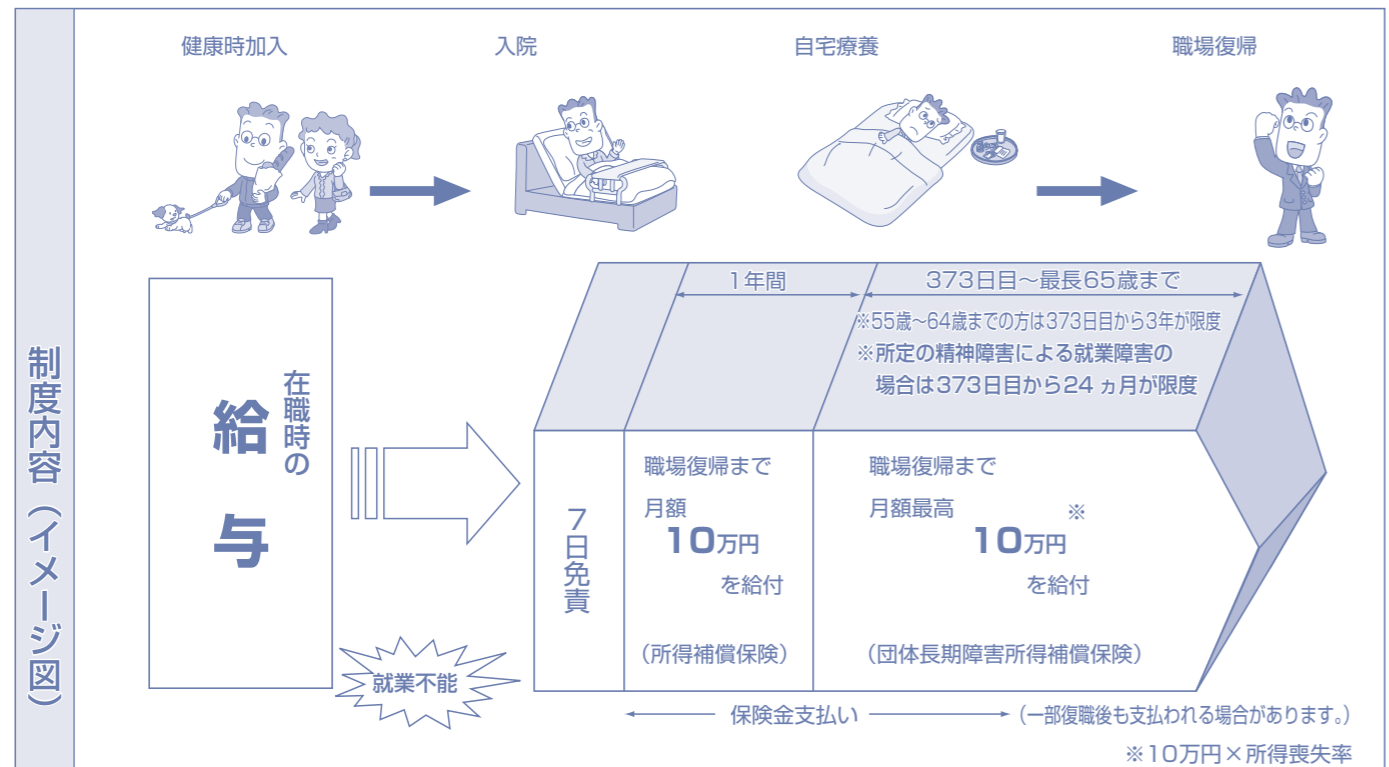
制度内容（イメージ図）

健康時加入　入院　自宅療養　職場復帰

在職時の給与

就業不能

1年間　373日目～最長65歳まで

※55歳～64歳までの方は373日目から3年が限度
※所定の精神障害による就業障害の場合は373日目から24ヵ月が限度

7日免責

職場復帰まで
月額
10万円
を給付
（所得補償保険）

職場復帰まで
月額最高
10万円※
を給付
（団体長期障害所得補償保険）

保険金支払い（一部復職後も支払われる場合があります。）

※10万円×所得喪失率